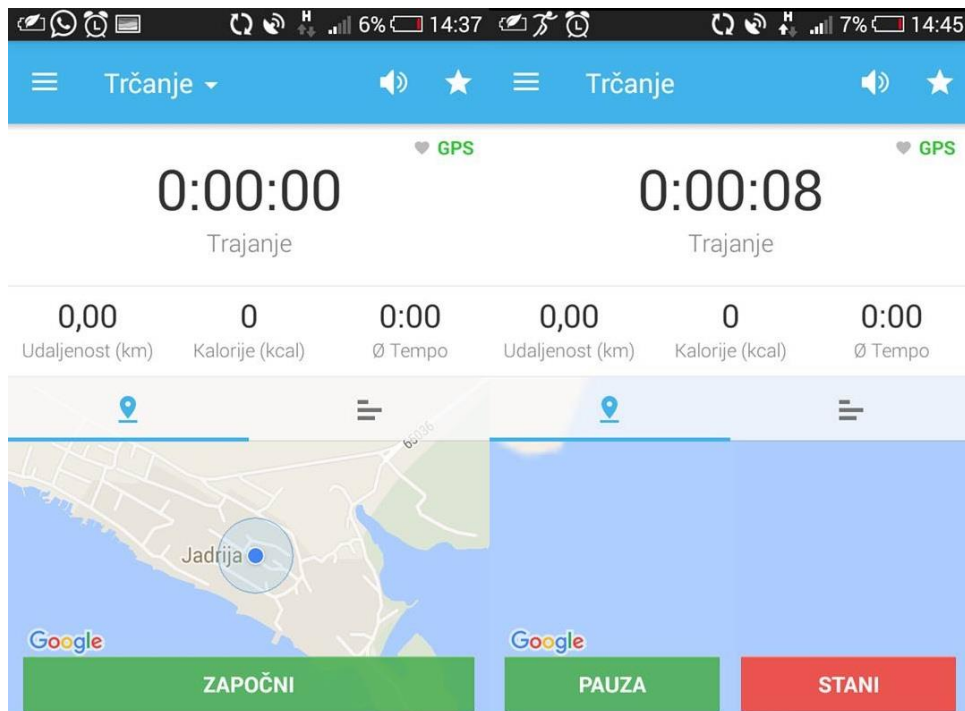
H 6% 14:37

Trčanje

GPS

0:00:00
Trajanje

0,00
Udaljenost (km)

0
Kalorije (kcal)

0:00
Ø Tempo

6036

Jadrija

Google

ZAPOČNI

H 7% 14:45

Trčanje

GPS

0:00:08
Trajanje

0,00
Udaljenost (km)

0
Kalorije (kcal)

0:00
Ø Tempo

Google

PAUZA

STANI